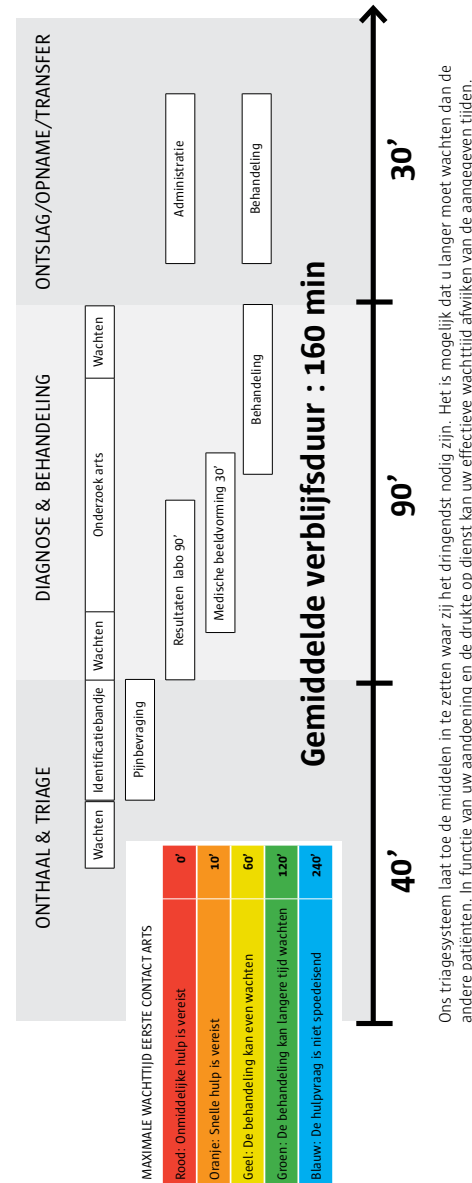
ONTHAAL & TRIAGE

DIAGNOSE & BEHANDELING

ONTSLAG/OPNAME/TRANSFER

MAXIMALE WACHTTIJD EERSTE CONTACT ARTS

| | |
|---|---|
| Rood: Onmiddelijke hulp is vereist | 0' |
| Oranje: Snelle hulp is vereist | 10' |
| Geel: De behandeling kan even wachten | 60' |
| Groen: De behandeling kan langere tijd wachten | 120' |
| Blauw: De hulpvraag is niet spoedeisend | 240' |

Wachten

Identificatiebandje

Pijnbevraging

Wachten

Resultaten labo 90'

Medische beeldvorming 30'

Onderzoek arts

Behandeling

Wachten

Administratie

Behandeling

Gemiddelde verblijfsduur : 160 min

40'

90'

30'

Ons triagesysteem laat toe de middelen in te zetten waar zij het dringendst nodig zijn. Het is mogelijk dat u langer moet wachten dan de andere patiënten. In functie van uw aandoening en de drukte op dienst kan uw effectieve wachttijd afwijken van de aangegeven tijden.